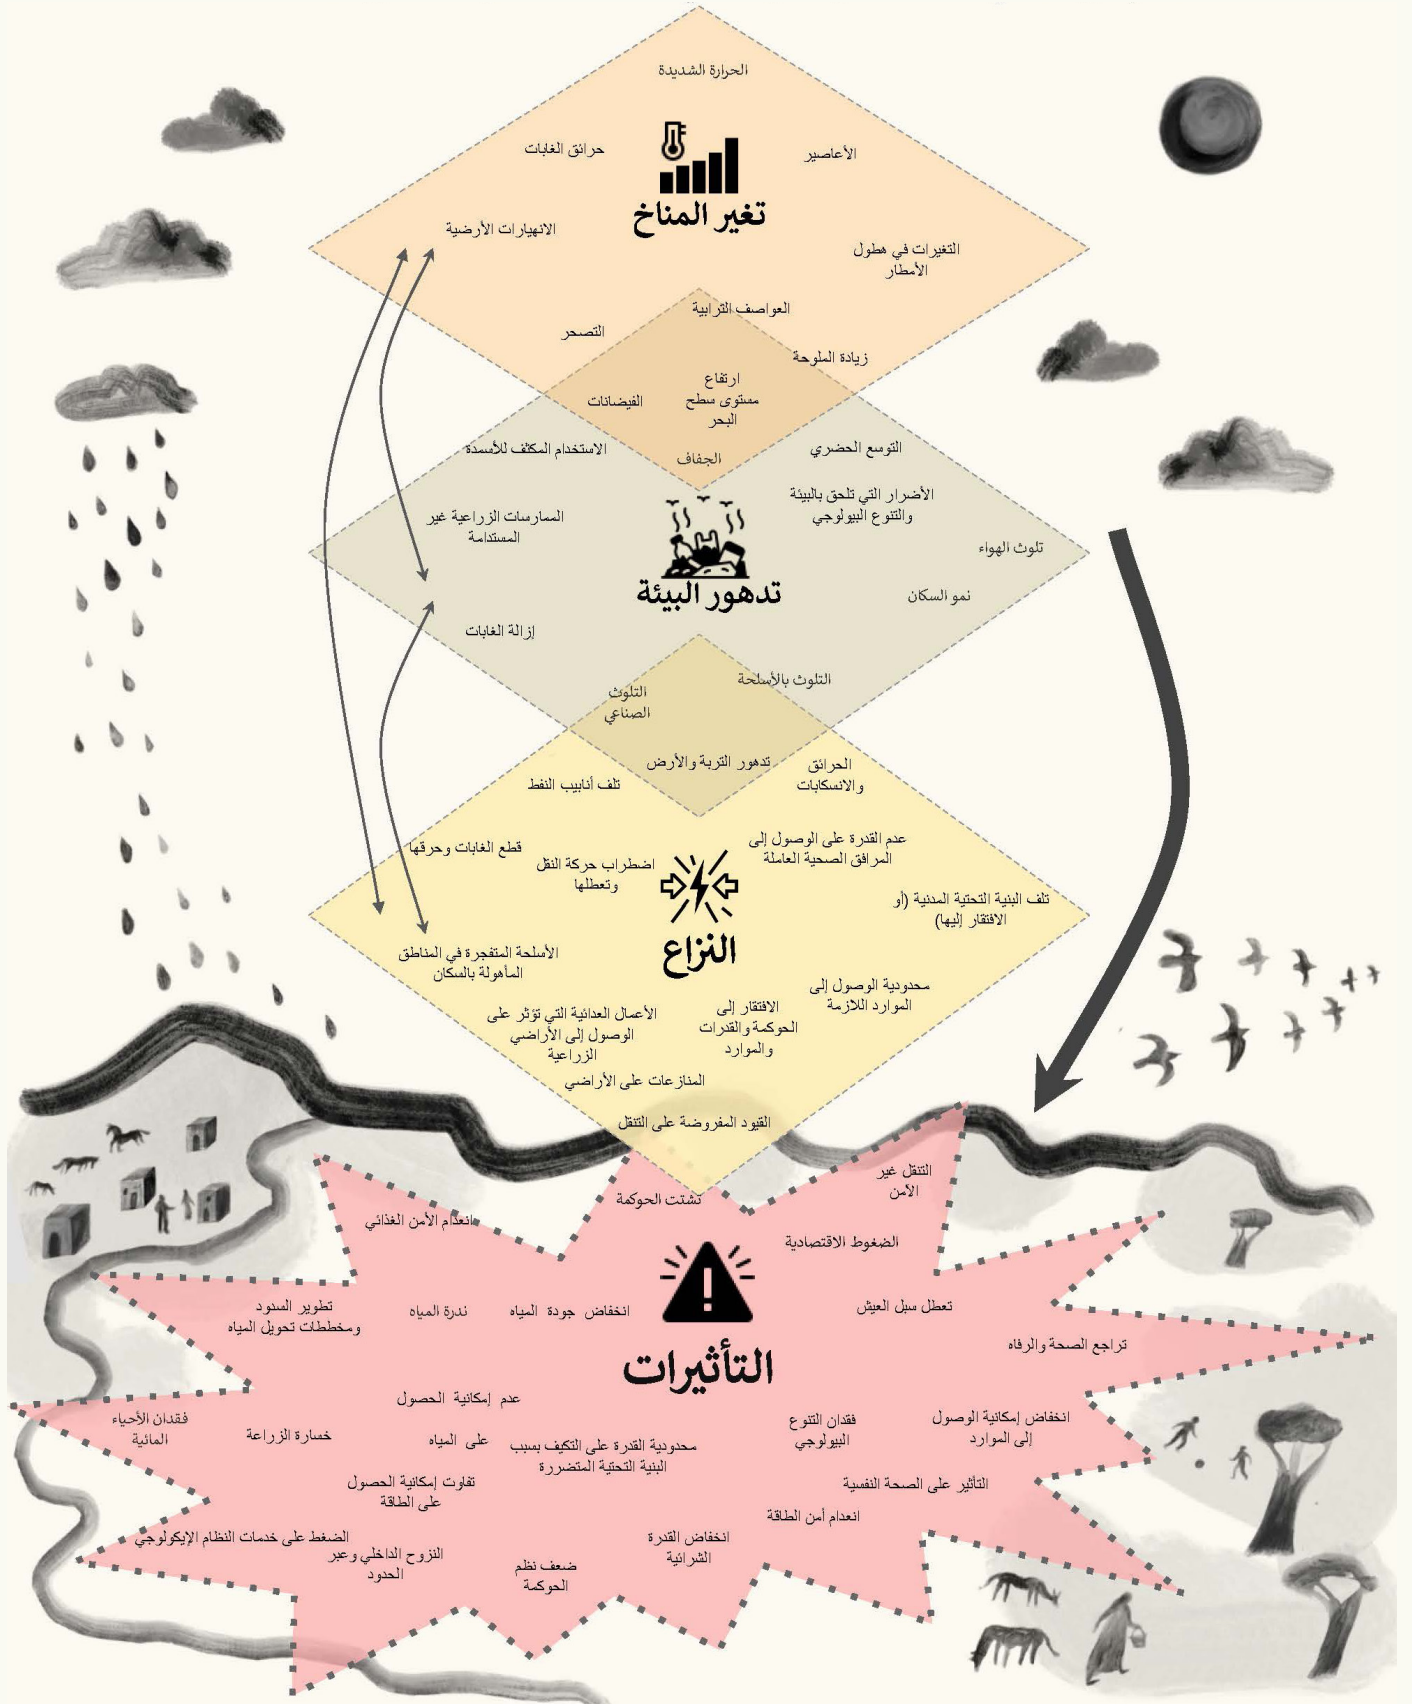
الحرارة الشديدة

حرائق الغابات

الأعاصير

تغير المناخ

الانهيارات الأرضية

التغيرات في هطول الأمطار

العواصف الترابية

التصحر

زيادة الملوحة

ارتفاع مستوى سطح البحر

الفيضانات

الاستخدام المكثف للأسمدة

الجفاف

التوسع الحضري

الأضرار التي تلحق بالبيئة والتنوع البيولوجي

الممارسات الزراعية غير المستدامة

تلوث الهواء

تدهور البيئة

نمو السكان

إزالة الغابات

التلوث بالأسلحة

التلوث الصناعي

تدهور التربة والأرض

الحرائق والانسكابات

تلف أنابيب النفط

عدم القدرة على الوصول إلى المرافق الصحية العاملة

قطع الغابات وحرقها

اضطراب حركة النقل وتعطلها

تلف البنية التحتية المدنية (أو الافتقار إليها)

النزاع

الأسلحة المتفجرة في المناطق المأهولة بالسكان

محدودية الوصول إلى الموارد اللازمة

الأعمال العدائية التي تؤثر على الوصول إلى الأراضي الزراعية

الافتقار إلى الحوكمة والقدرات والموارد

المنازعات على الأراضي

القيود المفروضة على التنقل

التنقل غير الآمن

تشتت الحوكمة

انعدام الأمن الغذائي

الضغوط الاقتصادية

تطوير السدود ومخططات تحويل المياه

ندرة المياه

انخفاض جودة المياه

تعطل سبل العيش

تراجع الصحة والرفاه

التأثيرات

عدم إمكانية الحصول على المياه

فقدان الأحياء المائية

خسارة الزراعة

محدودية القدرة على التكيف بسبب البنية التحتية المتضررة

فقدان التنوع البيولوجي

انخفاض إمكانية الوصول إلى الموارد

تفاوت إمكانية الحصول على الطاقة

التأثير على الصحة النفسية

انعدام أمن الطاقة

الضغط على خدمات النظام الإيكولوجي

النزوح الداخلي وعبر الحدود

ضعف نظم الحوكمة

انخفاض القدرة الشرائية